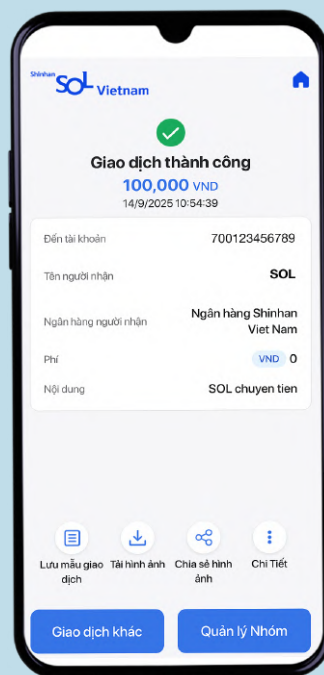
Shinhan SOL Vietnam

Giao dịch thành công
100,000 VND
14/9/2025 10:54:39

| | |
|---|---|
| Đến tài khoản | 700123456789 |
| Tên người nhận | SOL |
| Ngân hàng người nhận | Ngân hàng Shinhan Viet Nam |
| Phí | VND 0 |
| Nội dung | SOL chuyen tien |

Lưu mẫu giao dịch
Tải hình ảnh
Chia sẻ hình ảnh
Chi Tiết

Giao dịch khác
Quản lý Nhóm